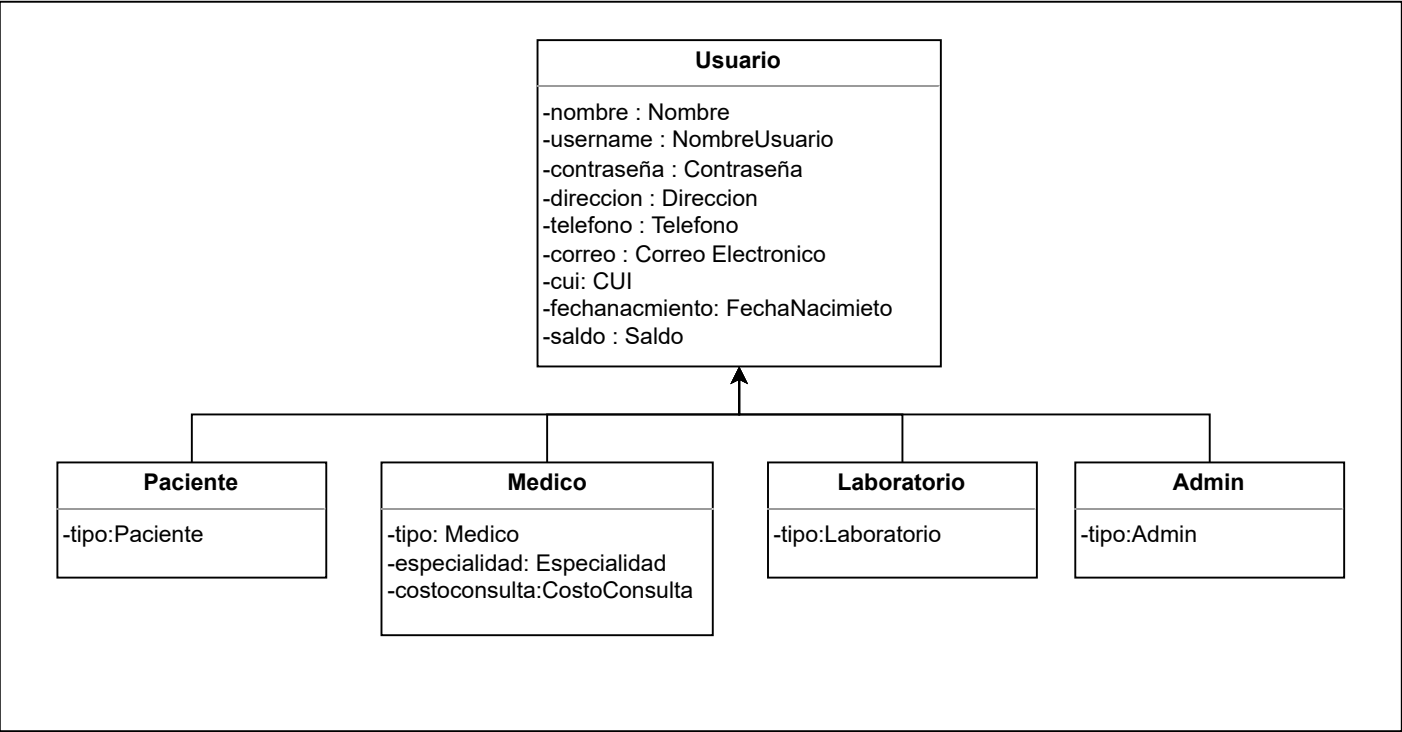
Usuario

-nombre : Nombre
-username : NombreUsuario
-contraseña : Contraseña
-direccion : Direccion
-telefono : Telefono
-correo : Correo Electronico
-cui: CUI
-fechanacmiento: FechaNacimieto
-saldo : Saldo

Paciente

-tipo:Paciente

Medico

-tipo: Medico
-especialidad: Especialidad
-costoconsulta:CostoConsulta

Laboratorio

-tipo:Laboratorio

Admin

-tipo:Admin